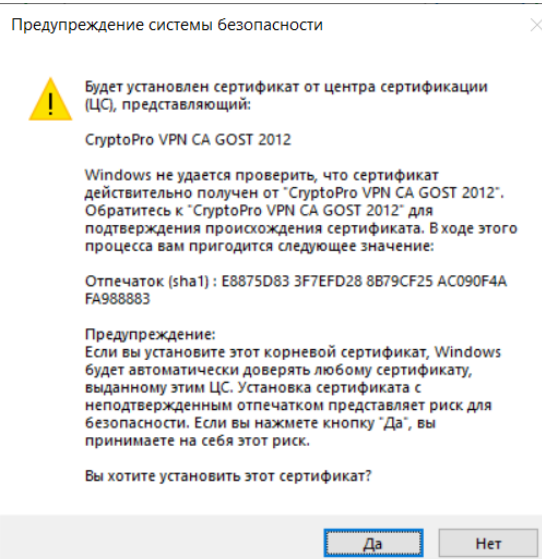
Предупреждение системы безопасности

Будет установлен сертификат от центра сертификации (ЦС), представляющий:

CryptoPro VPN CA GOST 2012

Windows не удается проверить, что сертификат действительно получен от "CryptoPro VPN CA GOST 2012". Обратитесь к "CryptoPro VPN CA GOST 2012" для подтверждения происхождения сертификата. В ходе этого процесса вам пригодится следующее значение:

Отпечаток (sha1) : E8875D83 3F7EFD28 8B79CF25 AC090F4A FA988883

Предупреждение:
Если вы установите этот корневой сертификат, Windows будет автоматически доверять любому сертификату, выданному этим ЦС. Установка сертификата с неподтвержденным отпечатком представляет риск для безопасности. Если вы нажмете кнопку "Да", вы принимаете на себя этот риск.

Вы хотите установить этот сертификат?

Да

Нет